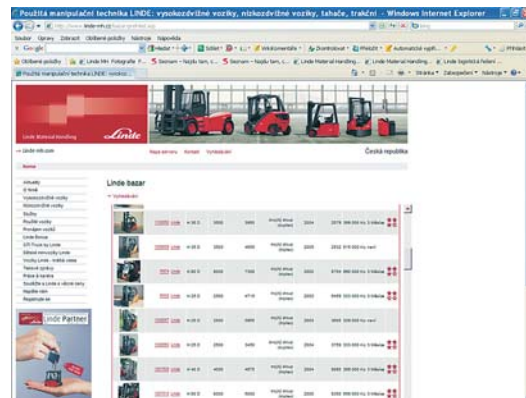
Použitá manipulační technika LINDE: vysokozdvižné vozíky, nízkozdvižné vozíky, tahače, trakční - Windows Internet Explorer

http://www.linde-mh.cz/bazar/

Soubor Úpravy Zobrazit Oblíbené položky Nástroje Nápověda

Google

Oblíbené položky

Použitá manipulační technika LINDE: vysoko...

Linde Material Handling

Linde

Linde-mh.com

Naše servisy Kontakt Vyhledávání

Česká republika

Home

Aktuality
O firmě
Vysokozdvižné vozíky
Nízkozdvižné vozíky
Tahače
Použité vozíky
Pronájem vozíků
Linde Bazar
Linde Partner
Náhradní díly
Kontakty

Linde bazar

Vyhledávání

Linde Partner

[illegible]